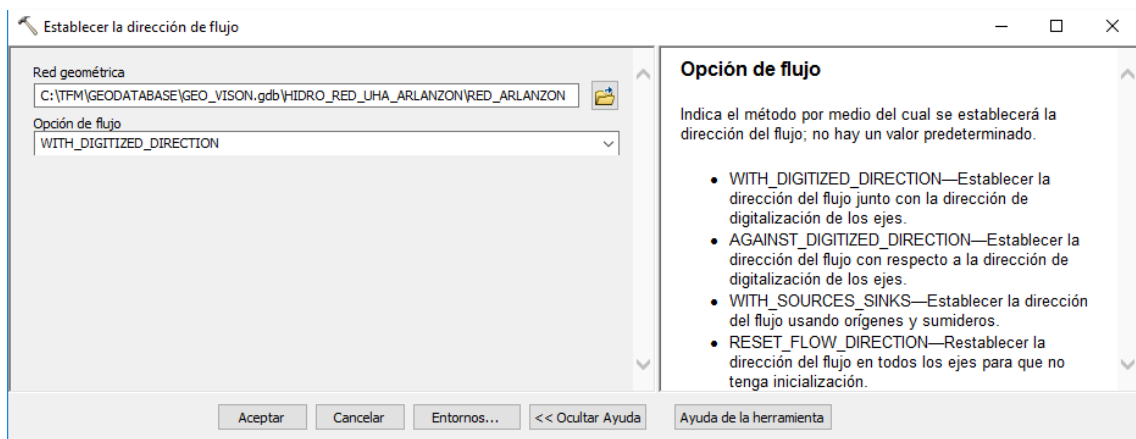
Establecer la dirección de flujo

Red geométrica
C:\TFM\GEODATABASE\GEO_VISON.gdb\HIDRO_RED_UHA_ARLANZON\RED_ARLANZON
Opción de flujo
WITH_DIGITIZED_DIRECTION

Opción de flujo

Indica el método por medio del cual se establecerá la dirección del flujo; no hay un valor predeterminado.

- WITH_DIGITIZED_DIRECTION—Establecer la dirección del flujo junto con la dirección de digitalización de los ejes.
- AGAINST_DIGITIZED_DIRECTION—Establecer la dirección del flujo con respecto a la dirección de digitalización de los ejes.
- WITH_SOURCES_SINKS—Establecer la dirección del flujo usando orígenes y sumideros.
- RESET_FLOW_DIRECTION—Restablecer la dirección del flujo en todos los ejes para que no tenga inicialización.

Aceptar Cancelar Entornos... << Ocultar Ayuda Ayuda de la herramienta